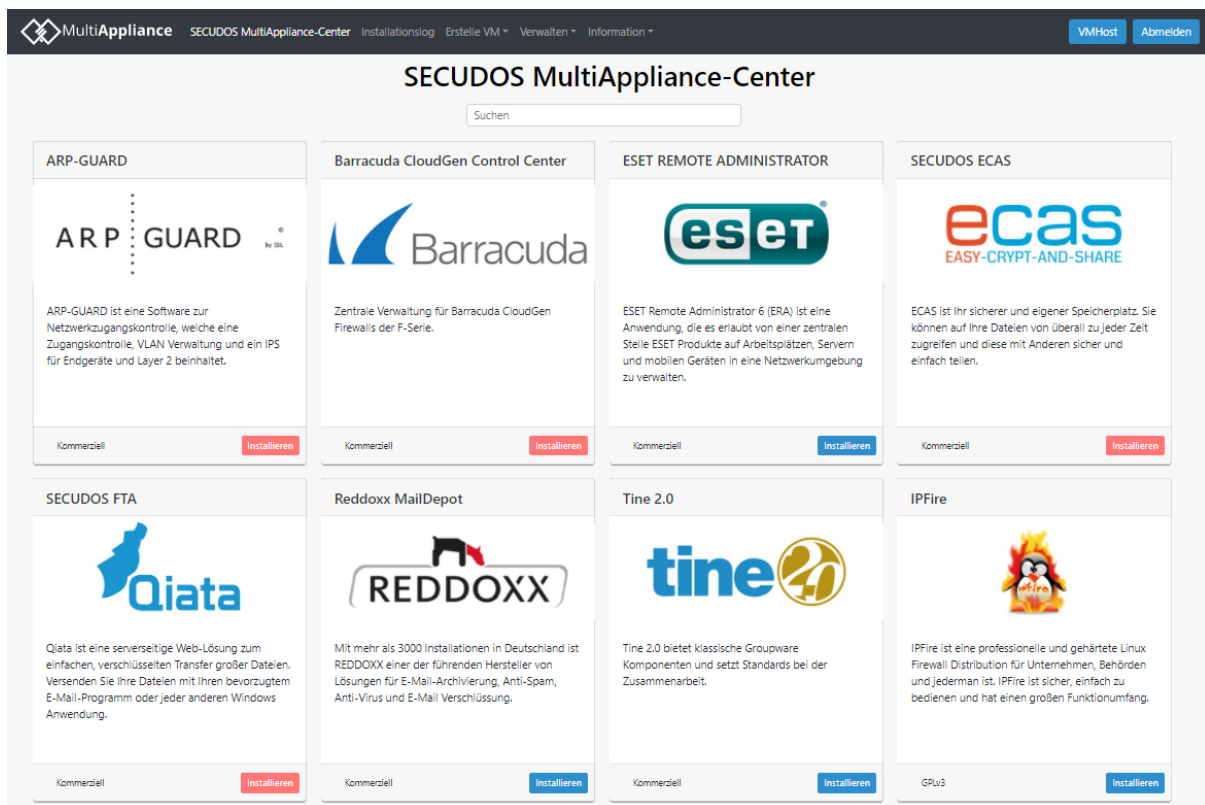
MultiAppliance SECUDOS MultiAppliance-Center Installationslog Erstelle VM Verwalten Information VMHost Abmelden

SECUDOS MultiAppliance-Center

Suchen

ARP-GUARD

ARP GUARD by ISL

ARP-GUARD ist eine Software zur Netzwerkzugangskontrolle, welche eine Zugangskontrolle, VLAN Verwaltung und ein IPS für Endgeräte und Layer 2 beinhaltet.

Kommerziell Installieren

Barracuda CloudGen Control Center

Barracuda

Zentrale Verwaltung für Barracuda CloudGen Firewalls der F-Serie.

Kommerziell Installieren

ESET REMOTE ADMINISTRATOR

eset

ESET Remote Administrator 6 (ERA) ist eine Anwendung, die es erlaubt von einer zentralen Stelle ESET Produkte auf Arbeitsplätzen, Servern und mobilen Geräten in eine Netzwerkumgebung zu verwalten.

Kommerziell Installieren

SECUDOS ECAS

ecas EASY-CRYPT-AND-SHARE

ECAS ist Ihr sicherer und eigener Speicherplatz. Sie können auf Ihre Dateien von überall zu jeder Zeit zugreifen und diese mit Anderen sicher und einfach teilen.

Kommerziell Installieren

SECUDOS FTA

Qiata

Qiata ist eine serverseitige Web-Lösung zum einfachen, verschlüsselten Transfer großer Dateien. Versenden Sie Ihre Dateien mit Ihren bevorzugtem E-Mail-Programm oder jeder anderen Windows Anwendung.

Kommerziell Installieren

Reddoxx MailDepot

REDDOXX

Mit mehr als 3000 Installationen in Deutschland ist REDDOXX einer der führenden Hersteller von Lösungen für E-Mail-Archivierung, Anti-Spam, Anti-Virus und E-Mail Verschlüssung.

Kommerziell Installieren

Tine 2.0

tine 2.0

Tine 2.0 bietet klassische Groupware Komponenten und setzt Standards bei der Zusammenarbeit.

Kommerziell Installieren

IPFire

IPFire

IPFire ist eine professionelle und gehärtete Linux Firewall Distribution für Unternehmen, Behörden und jederman ist. IPFire ist sicher, einfach zu bedienen und hat einen großen Funktionumfang.

GPLv3 Installieren